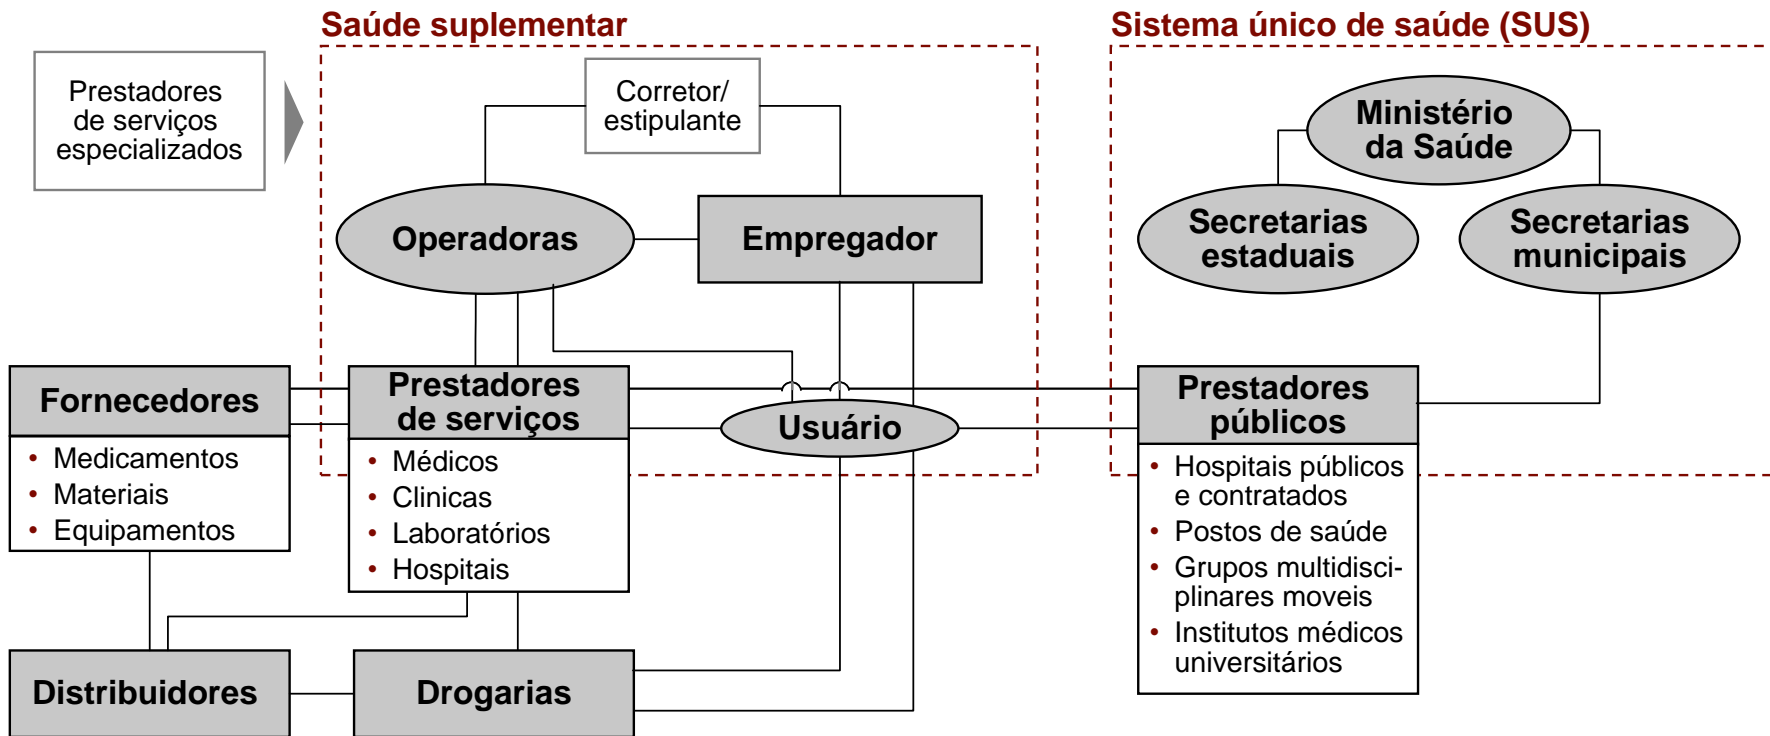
Saúde suplementar

Sistema único de saúde (SUS)

Prestadores de serviços especializados

Corretor/ estipulante

Ministério da Saúde

Operadoras

Empregador

Secretarias estaduais

Secretarias municipais

Fornecedores
• Medicamentos
• Materiais
• Equipamentos

Prestadores de serviços
• Médicos
• Clinicas
• Laboratórios
• Hospitais

Usuário

Prestadores públicos
• Hospitais públicos e contratados
• Postos de saúde
• Grupos multidisciplinares moveis
• Institutos médicos universitários

Distribuidores

Drogarias